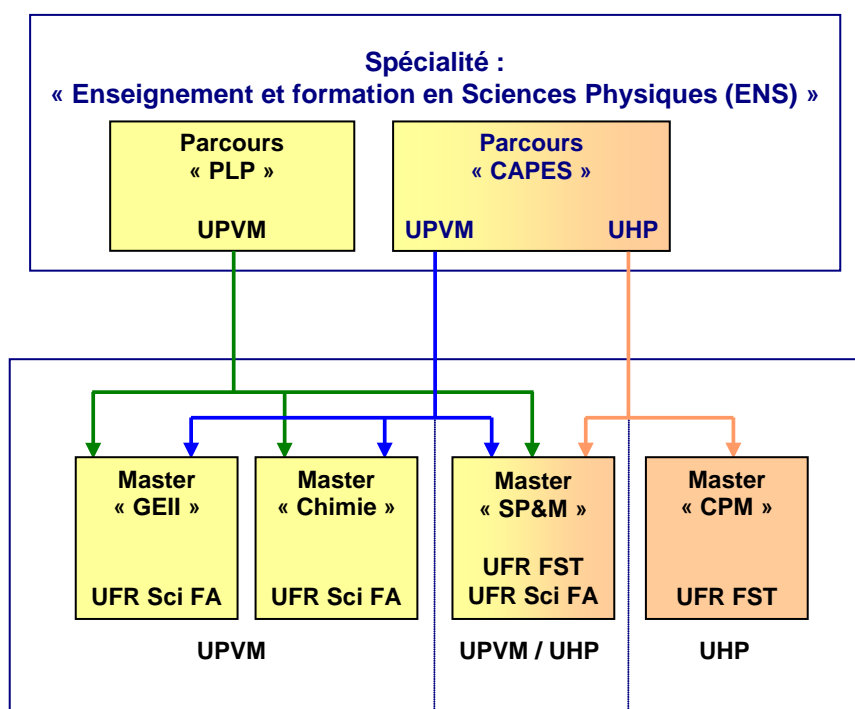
Spécialité :
« Enseignement et formation en Sciences Physiques (ENS) »

Parcours
« PLP »

UPVM

Parcours
« CAPES »

UPVM UHP

Master
« GEII »

UFR Sci FA

Master
« Chimie »

UFR Sci FA

Master
« SP&M »

UFR FST
UFR Sci FA

Master
« CPM »

UFR FST

UPVM

UPVM / UHP

UHP